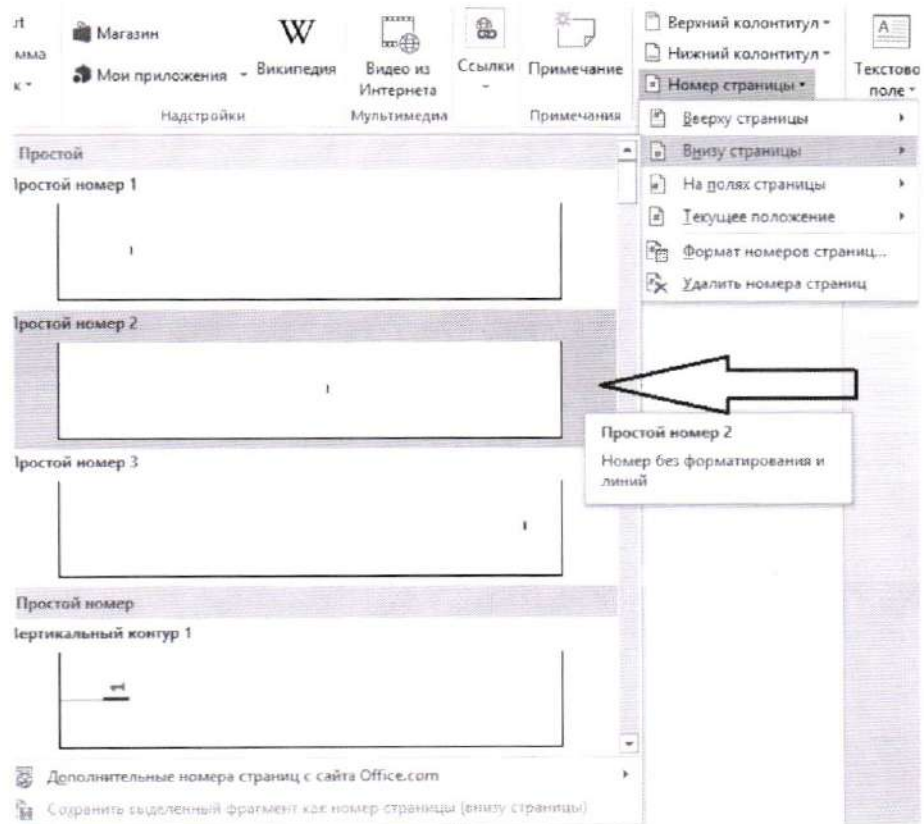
rt
мма
к -

Магазин
Мои приложения -
Википедия
Надстройки

Видео из Интернета
Мультимедиа

Ссылки

Примечание
Примечания

Верхний колонтитул -
Нижний колонтитул -
Номер страницы -

Текстово поле -

Вверху страницы
Внизу страницы
На полях страницы
Текущее положение
Формат номеров страниц...
Удалить номера страниц

Простой
Простой номер 1

1

Простой номер 2

1

Простой номер 2
Номер без форматирования и линий

Простой номер 3

1

Простой номер
Вертикальный контур 1

1

Дополнительные номера страниц с сайта Office.com
Сохранить выделенный фрагмент как номер страницы (внизу страницы)